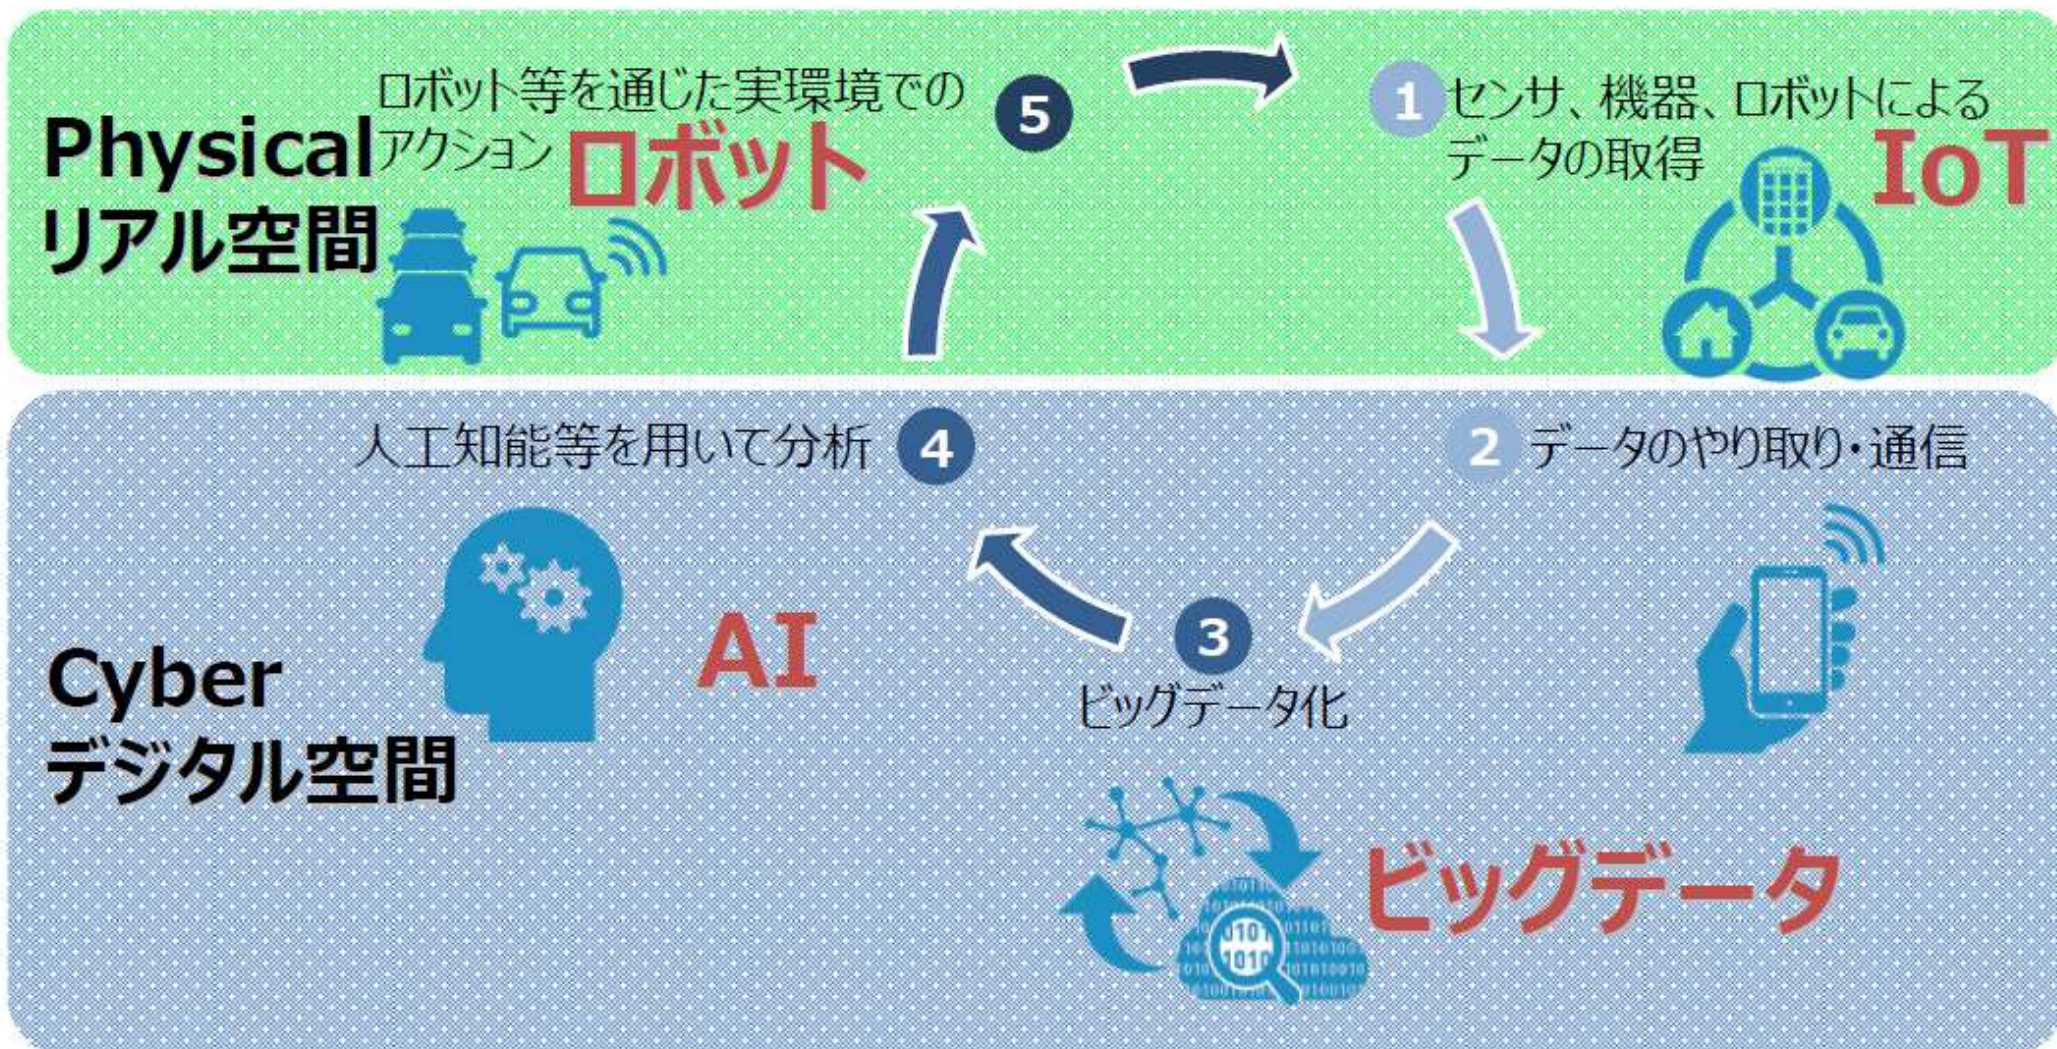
Physical
リアル空間

ロボット等を通じた実環境でのアクション 5
ロボット

1 センサ、機器、ロボットによるデータの取得
IoT

Cyber
デジタル空間

人工知能等を用いて分析 4

2 データのやり取り・通信

AI

3
ビッグデータ化

ビッグデータ